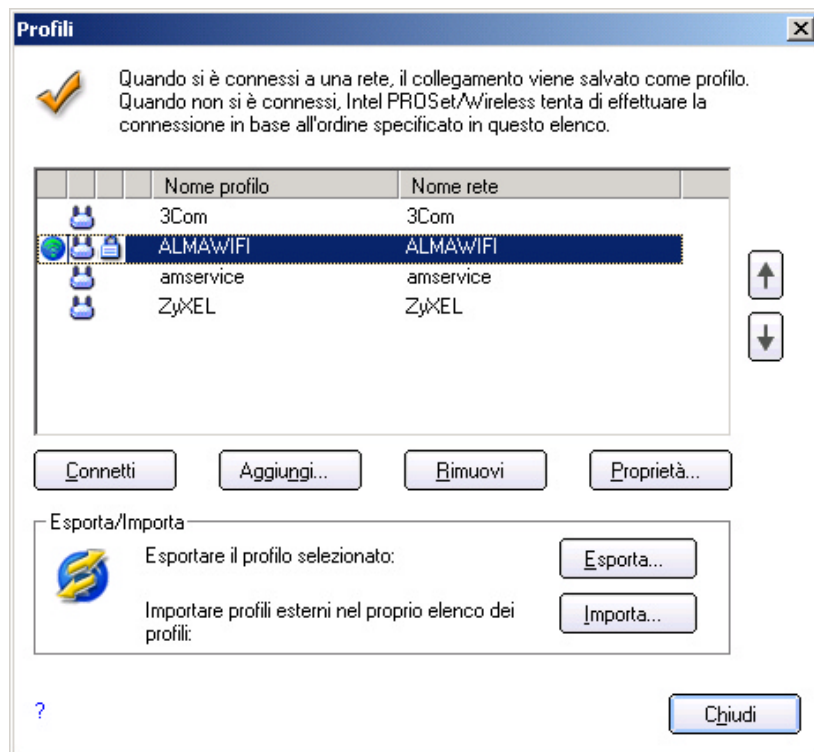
Profili

Quando si è connessi a una rete, il collegamento viene salvato come profilo. Quando non si è connessi, Intel PROSet/Wireless tenta di effettuare la connessione in base all'ordine specificato in questo elenco.

| Nome profilo | Nome rete |
|---|---|
| 3Com | 3Com |
| ALMAWIFI | ALMAWIFI |
| amservice | amservice |
| ZyXEL | ZyXEL |

Connetti
Aggiungi...
Rimuovi
Proprietà...

Esporta/Importa

Esportare il profilo selezionato:
Esporta...

Importare profili esterni nel proprio elenco dei profili:
Importa...

?

Chiudi